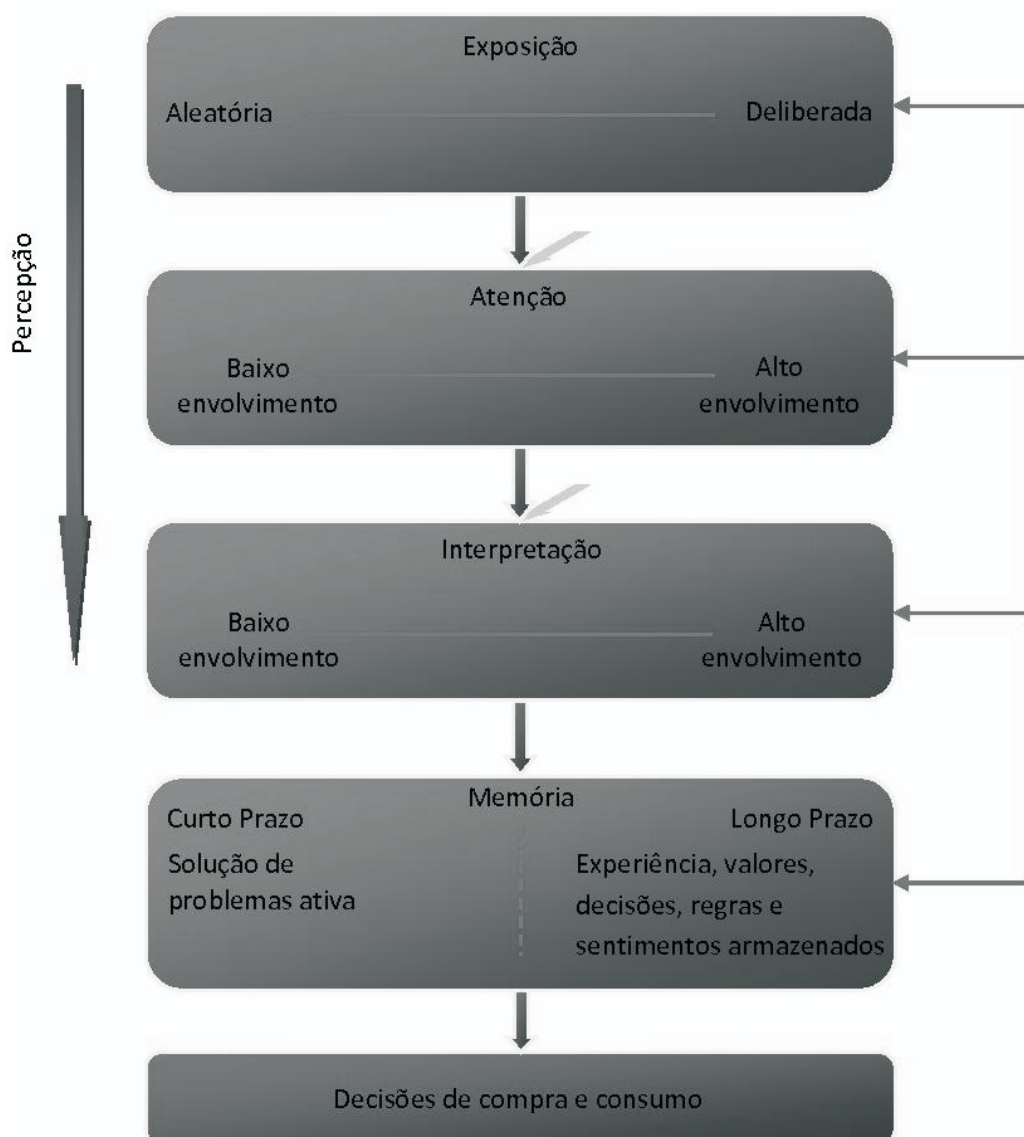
Percepção

Exposição

Aleatória

Deliberada

Atenção

Baixo envolvimento

Alto envolvimento

Interpretação

Baixo envolvimento

Alto envolvimento

Memória

Curto Prazo

Solução de problemas ativa

Longo Prazo

Experiência, valores, decisões, regras e sentimentos armazenados

Decisões de compra e consumo